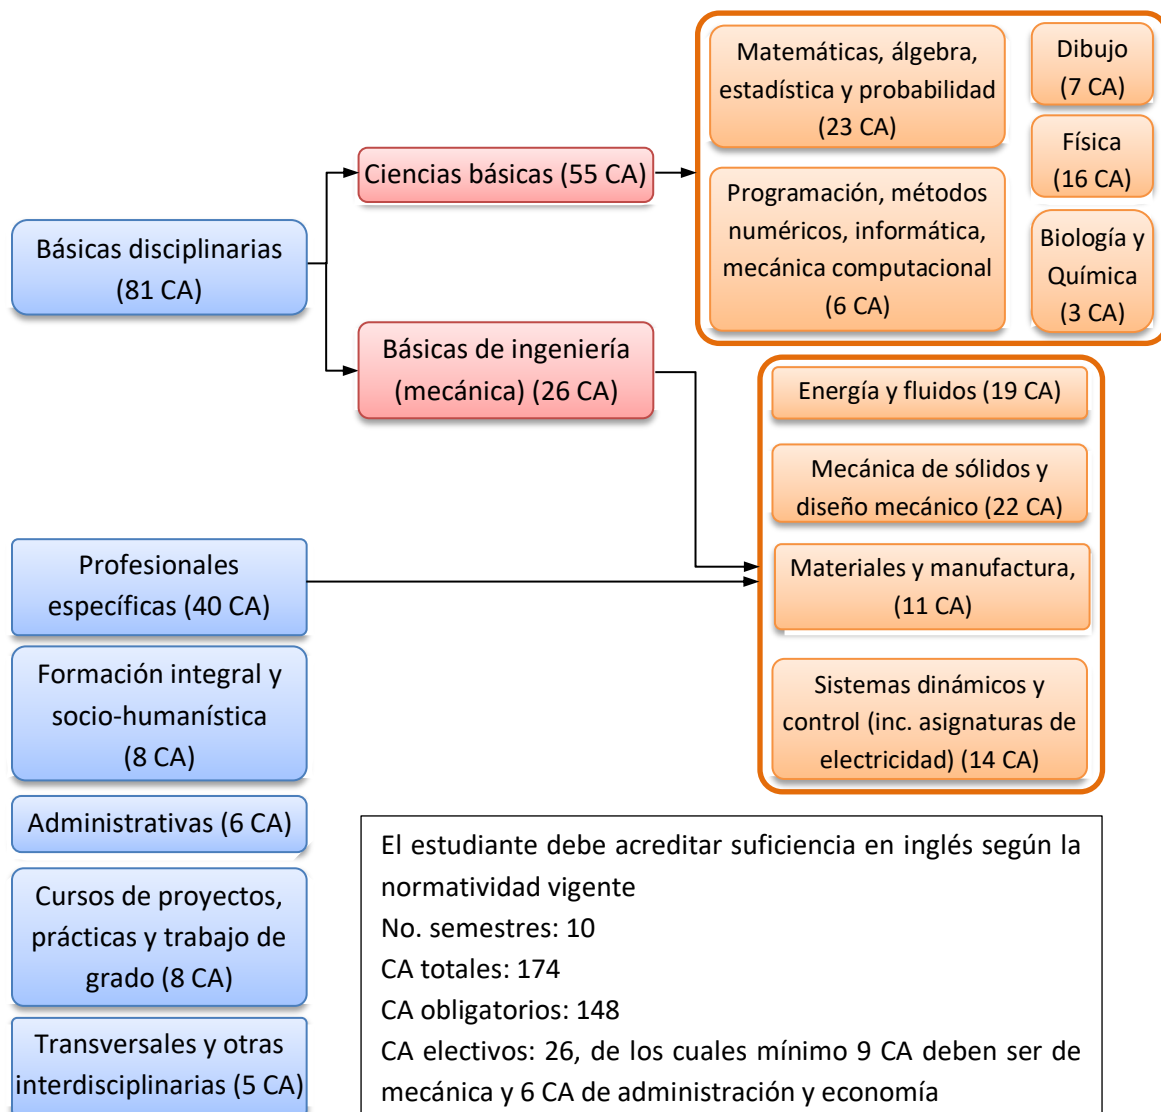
Básicas disciplinarias (81 CA)

Ciencias básicas (55 CA)

Matemáticas, álgebra, estadística y probabilidad (23 CA)

Dibujo (7 CA)

Física (16 CA)

Programación, métodos numéricos, informática, mecánica computacional (6 CA)

Biología y Química (3 CA)

Básicas de ingeniería (mecánica) (26 CA)

Energía y fluidos (19 CA)

Mecánica de sólidos y diseño mecánico (22 CA)

Profesionales específicas (40 CA)

Materiales y manufactura, (11 CA)

Formación integral y socio-humanística (8 CA)

Sistemas dinámicos y control (inc. asignaturas de electricidad) (14 CA)

Administrativas (6 CA)

Cursos de proyectos, prácticas y trabajo de grado (8 CA)

Transversales y otras interdisciplinarias (5 CA)

El estudiante debe acreditar suficiencia en inglés según la normatividad vigente
No. semestres: 10
CA totales: 174
CA obligatorios: 148
CA electivos: 26, de los cuales mínimo 9 CA deben ser de mecánica y 6 CA de administración y economía